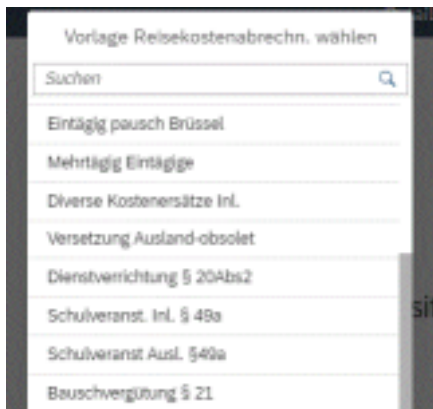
Vorlage Reisekostenabrechn. wählen

Suchen

Eintägig pausch Brüssel

Mehrtägig Eintägige

Diverse Kostenersätze Inl.

Versetzung Ausland-obsolet

Dienstverrichtung § 20Abs2

Schulveranst. Inl. § 49a

Schulveranst Ausl. §49a

Bauschvergütung § 21

si